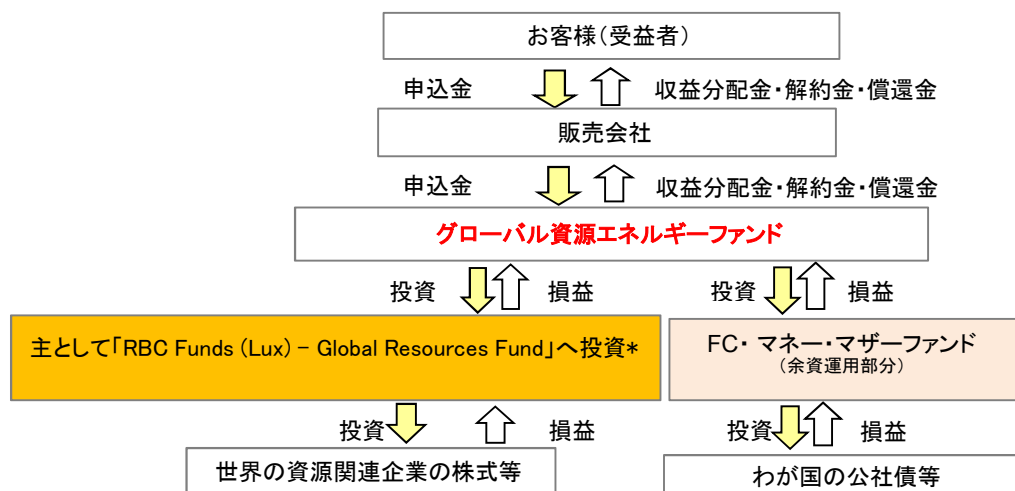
お客様(受益者)

申込金

収益分配金・解約金・償還金

販売会社

申込金

収益分配金・解約金・償還金

グローバル資源エネルギーファンド

投資

損益

投資

損益

主として「RBC Funds (Lux) – Global Resources Fund」へ投資*

FC・マネー・マザーファンド
(余資運用部分)

投資

損益

投資

損益

世界の資源関連企業の株式等

わが国の公社債等